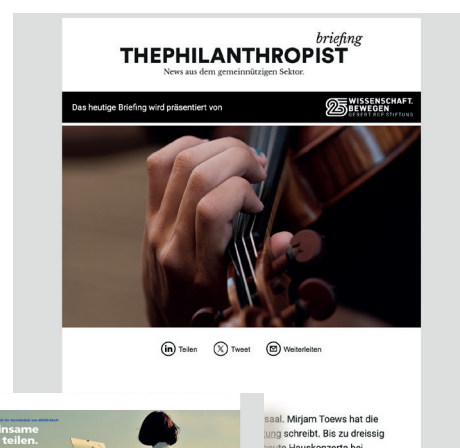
briefing
THEPHILANTHROPIST
News aus dem gemeinnützigen Sektor.

Das heutige Briefing wird präsentiert von

25 WISSENSCHAFT. BEWEGEN
GEBERT RÜF STIFTUNG

Teilen Tweet Weiterleiten

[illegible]nsame
teilen.

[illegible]ssal. Mirjam Toews hat die
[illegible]ung schreibt. Bis zu dreissig
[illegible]